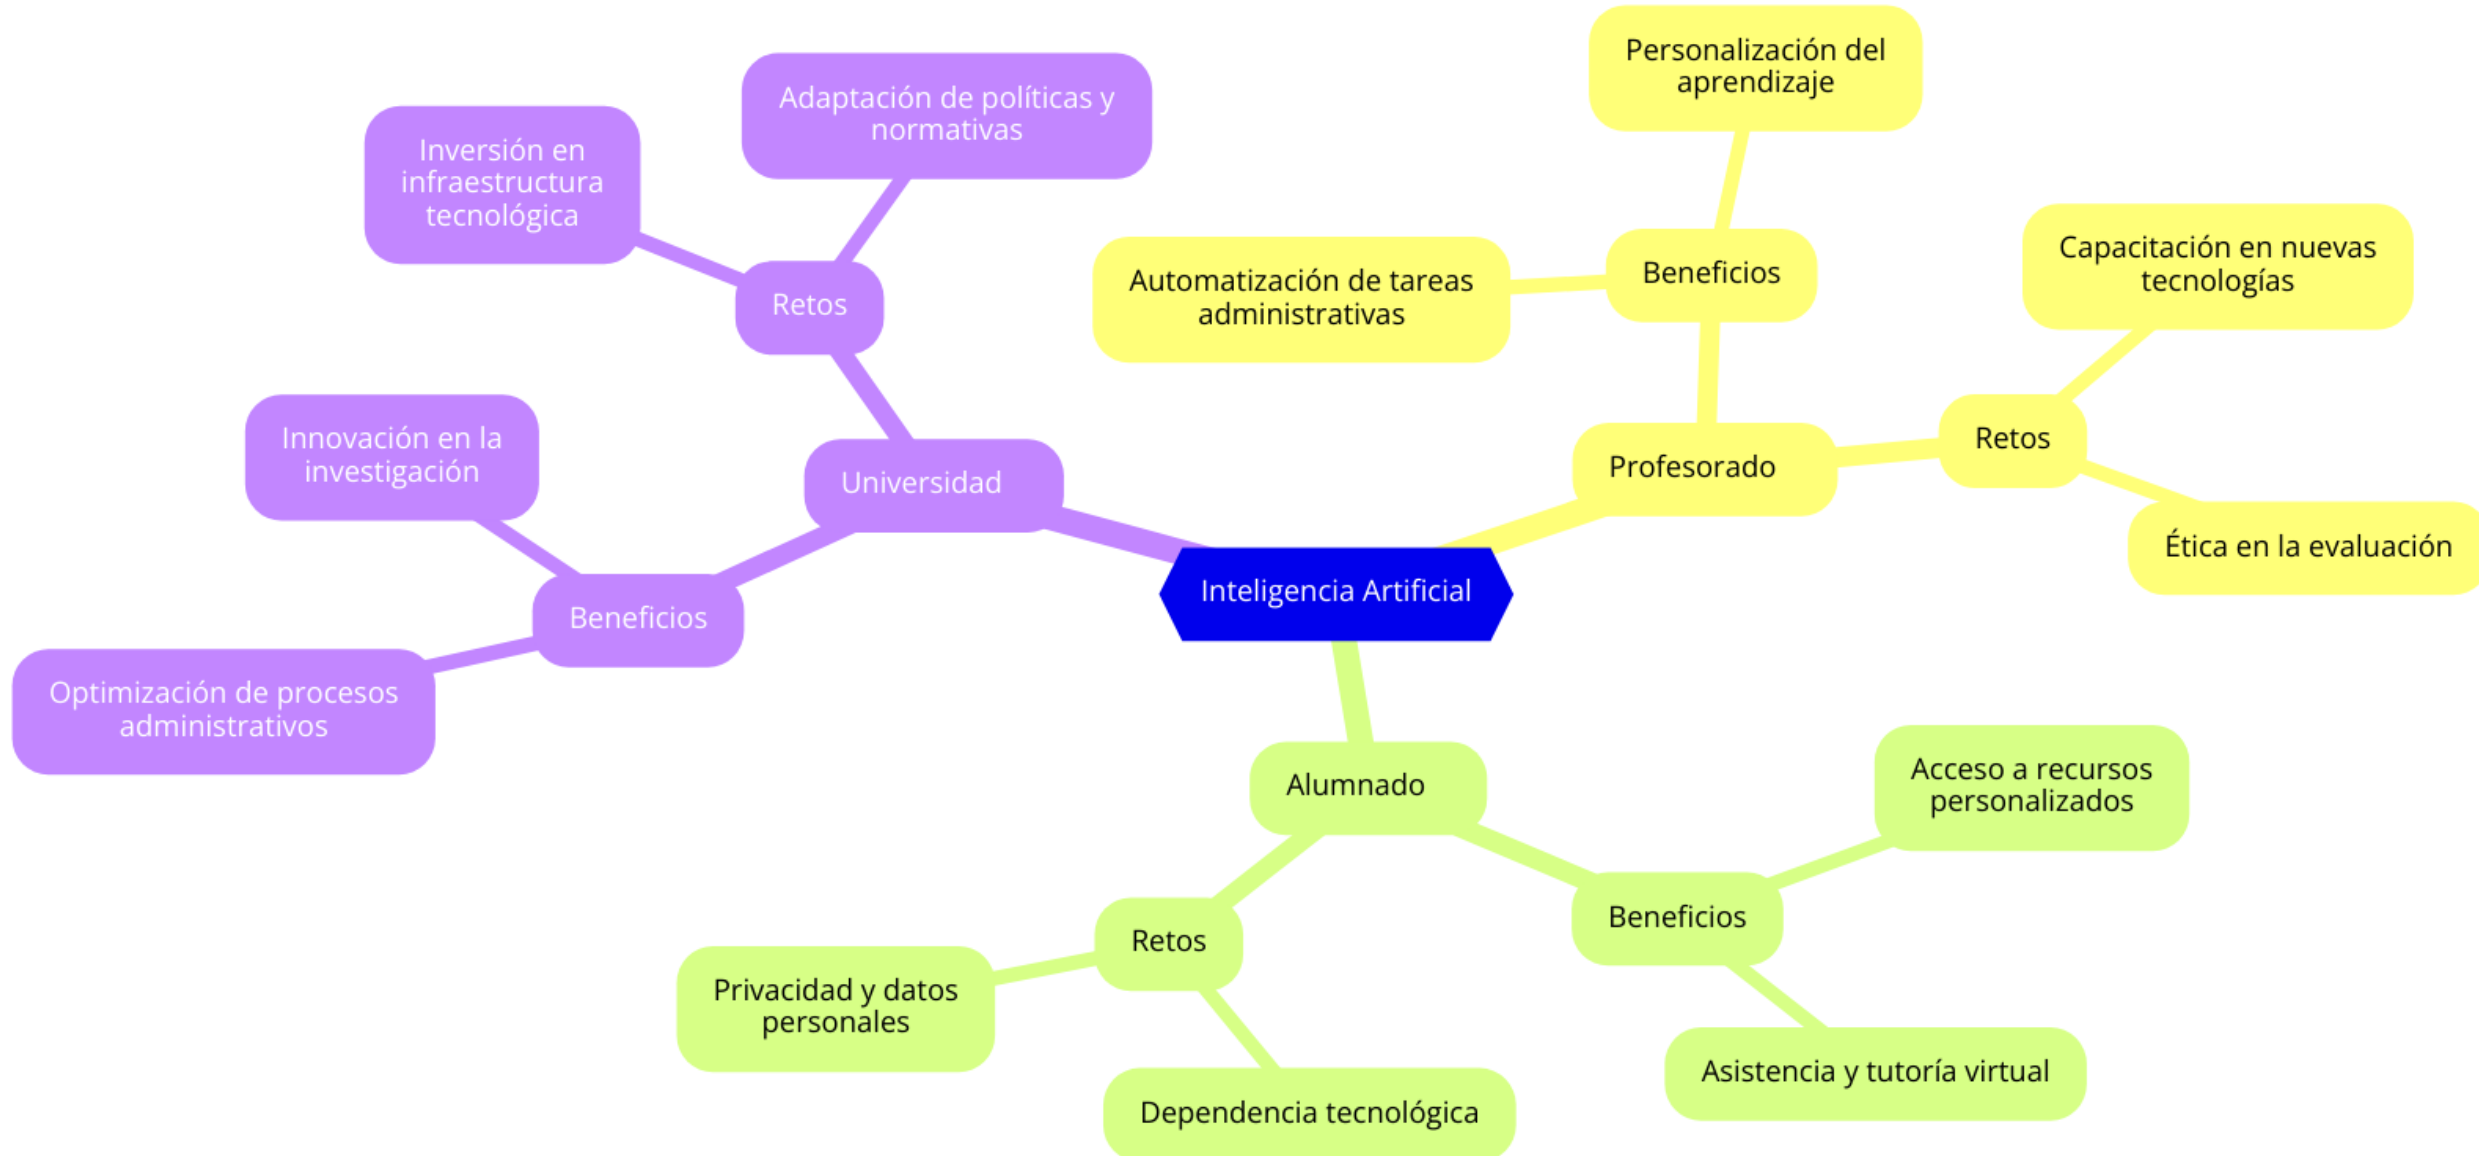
Inteligencia Artificial

Universidad

Retos

Inversión en infraestructura tecnológica

Adaptación de políticas y normativas

Beneficios

Innovación en la investigación

Optimización de procesos administrativos

Profesorado

Beneficios

Personalización del aprendizaje

Automatización de tareas administrativas

Retos

Capacitación en nuevas tecnologías

Ética en la evaluación

Alumnado

Beneficios

Acceso a recursos personalizados

Asistencia y tutoría virtual

Retos

Privacidad y datos personales

Dependencia tecnológica